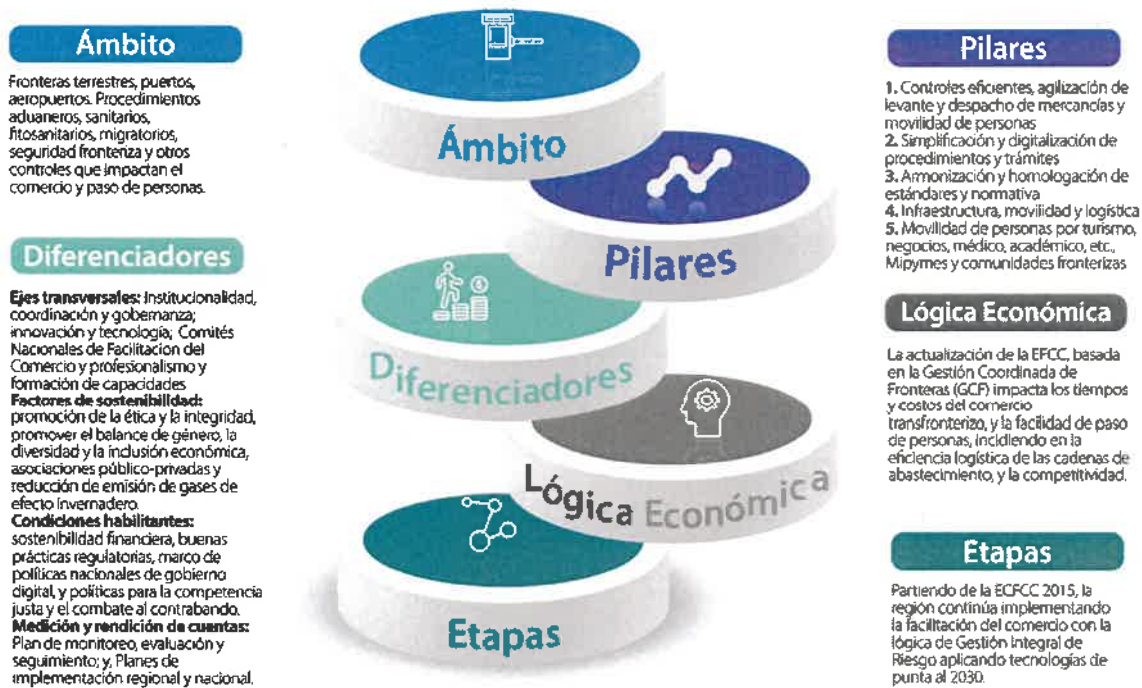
Ámbito

Fronteras terrestres, puertos, aeropuertos. Procedimientos aduaneros, sanitarios, fitosanitarios, migratorios, seguridad fronteriza y otros controles que impactan el comercio y paso de personas.

Diferenciadores

Ejes transversales: Institucionalidad, coordinación y gobernanza; innovación y tecnología; Comités Nacionales de Facilitación del Comercio y profesionalismo y formación de capacidades
Factores de sostenibilidad: promoción de la ética y la integridad, promover el balance de género, la diversidad y la inclusión económica, asociaciones público-privadas y reducción de emisión de gases de efecto invernadero.
Condiciones habilitantes: sostenibilidad financiera, buenas prácticas regulatorias, marco de políticas nacionales de gobierno digital, y políticas para la competencia justa y el combate al contrabando.
Medición y rendición de cuentas: Plan de monitoreo, evaluación y seguimiento; y, Planes de implementación regional y nacional.

Ámbito

Pilares

Diferenciadores

Lógica Económica

Etapas

Pilares

1. Controles eficientes, agilización de levante y despacho de mercancías y movilidad de personas
2. Simplificación y digitalización de procedimientos y trámites
3. Armonización y homologación de estándares y normativa
4. Infraestructura, movilidad y logística
5. Movilidad de personas por turismo, negocios, médico, académico, etc., Mipymes y comunidades fronterizas

Lógica Económica

La actualización de la EFCC, basada en la Gestión Coordinada de Fronteras (GCF) impacta los tiempos y costos del comercio transfronterizo, y la facilidad de paso de personas, incidiendo en la eficiencia logística de las cadenas de abastecimiento, y la competitividad.

Etapas

Partiendo de la ECFCC 2015, la región continúa implementando la facilitación del comercio con la lógica de Gestión Integral de Riesgo aplicando tecnologías de punta al 2030.